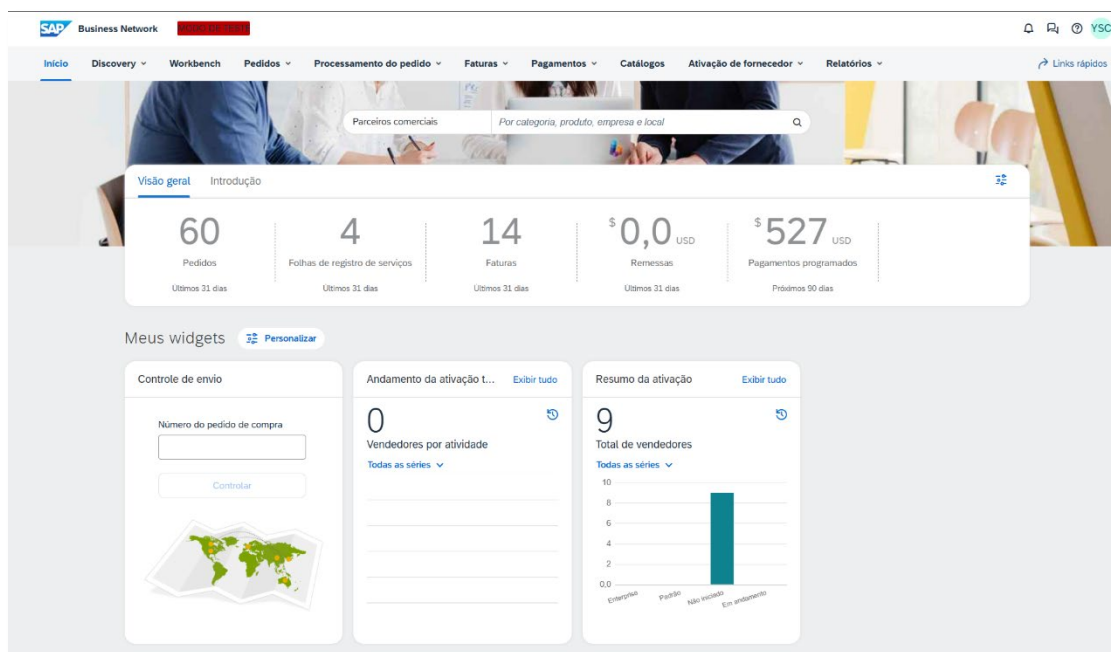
SAP Business Network MODO DE TESTE

YSC

Início Discovery Workbench Pedidos Processamento do pedido Faturas Pagamentos Catálogos Ativação de fornecedor Relatórios

Links rápidos

Parceiros comerciais Por categoria, produto, empresa e local

Visão geral Introdução

60
Pedidos
Últimos 31 dias

4
Folhas de registro de serviços
Últimos 31 dias

14
Faturas
Últimos 31 dias

$ 0,0 USD
Remessas
Últimos 31 dias

$ 527 USD
Pagamentos programados
Próximos 90 dias

Meus widgets Personalizar

Controle de envio

Número do pedido de compra

Controlar

Andamento da ativação t... Exibir tudo

0
Vendedores por atividade
Todas as séries

Resumo da ativação Exibir tudo

9
Total de vendedores
Todas as séries

10
8
6
4
2
0.0
Enterprise Padrão Não iniciado Em andamento